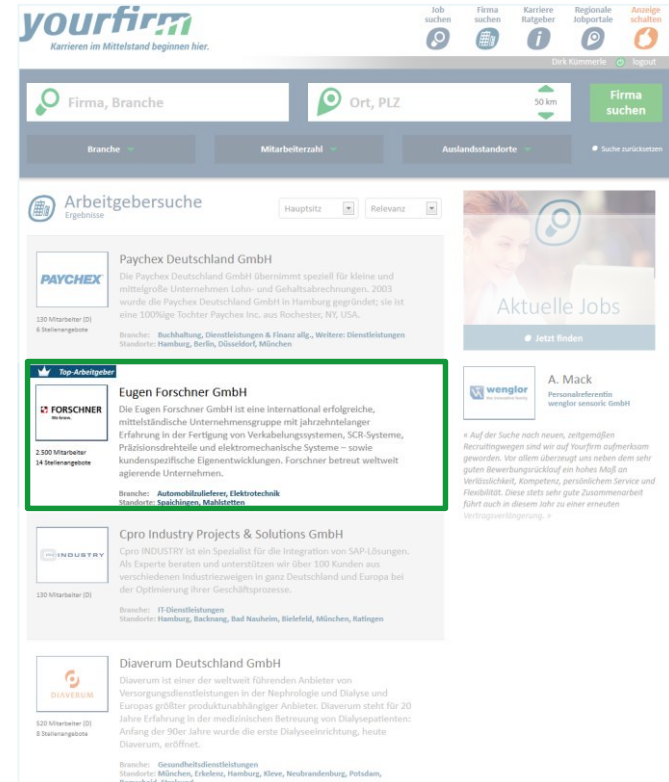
yourfirm
Karrieren im Mittelstand beginnen hier.

Job suchen | Firma suchen | Karriere Ratgeber | Regionale Jobportale | Anzeige schalten

Dirk Kümmerle logout

Firma, Branche
Ort, PLZ
50 km
Firma suchen

Branche | Mitarbeiterzahl | Auslandsstandorte | Suche zurücksetzen

Arbeitgebersuche
Ergebnisse

Hauptsitz | Relevanz

PAYCHEX
130 Mitarbeiter (D)
6 Stellenangebote

Paychex Deutschland GmbH
Die Paychex Deutschland GmbH übernimmt speziell für kleine und mittelgroße Unternehmen Lohn- und Gehaltsabrechnungen. 2003 wurde die Paychex Deutschland GmbH in Hamburg gegründet; sie ist eine 100%ige Tochter Paychex Inc. aus Rochester, NY, USA.
Branche: Buchhaltung, Dienstleistungen & Finanz allg., Weitere: Dienstleistungen
Standorte: Hamburg, Berlin, Düsseldorf, München

Top-Arbeitgeber
FORSCHNER
We know.
2.500 Mitarbeiter
14 Stellenangebote

Eugen Forschner GmbH
Die Eugen Forschner GmbH ist eine international erfolgreiche, mittelständische Unternehmensgruppe mit jahrzehntelanger Erfahrung in der Fertigung von Verkabelungssystemen, SCR-Systeme, Präzisionsdrehteile und elektromechanische Systeme – sowie kundenspezifische Eigenentwicklungen. Forschner betreut weltweit agierende Unternehmen.
Branche: Automobilzulieferer, Elektrotechnik
Standorte: Spaichingen, Mahlstetten

INDUSTRY
130 Mitarbeiter (D)

Cpro Industry Projects & Solutions GmbH
Cpro INDUSTRY ist ein Spezialist für die Integration von SAP-Lösungen. Als Experte beraten und unterstützen wir über 100 Kunden aus verschiedenen Industriezweigen in ganz Deutschland und Europa bei der Optimierung ihrer Geschäftsprozesse.
Branche: IT-Dienstleistungen
Standorte: Hamburg, Backnang, Bad Nauheim, Bielefeld, München, Ratingen

DIAVERUM
520 Mitarbeiter (D)
8 Stellenangebote

Diaverum Deutschland GmbH
Diaverum ist einer der weltweit führenden Anbieter von Versorgungsdienstleistungen in der Nephrologie und Dialyse und Europas größter produktunabhängiger Anbieter. Diaverum steht für 20 Jahre Erfahrung in der medizinischen Betreuung von Dialysepatienten: Anfang der 90er Jahre wurde die erste Dialyseeinrichtung, heute Diaverum, eröffnet.
Branche: Gesundheitsdienstleistungen
Standorte: München, Erkelenz, Hamburg, Kleve, Neubrandenburg, Potsdam, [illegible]

Aktuelle Jobs
Jetzt finden

wenglor
the innovative family
A. Mack
Personalreferentin
wenglor sensoric GmbH

« Auf der Suche nach neuen, zeitgemäßen Recruitingwegen sind wir auf Yourfirm aufmerksam geworden. Vor allem überzeugt uns neben dem sehr guten Bewerbungsrücklauf ein hohes Maß an Verlässlichkeit, Kompetenz, persönlichem Service und Flexibilität. Diese stets sehr gute Zusammenarbeit führt auch in diesem Jahr zu einer erneuten Vertragsverlängerung. »